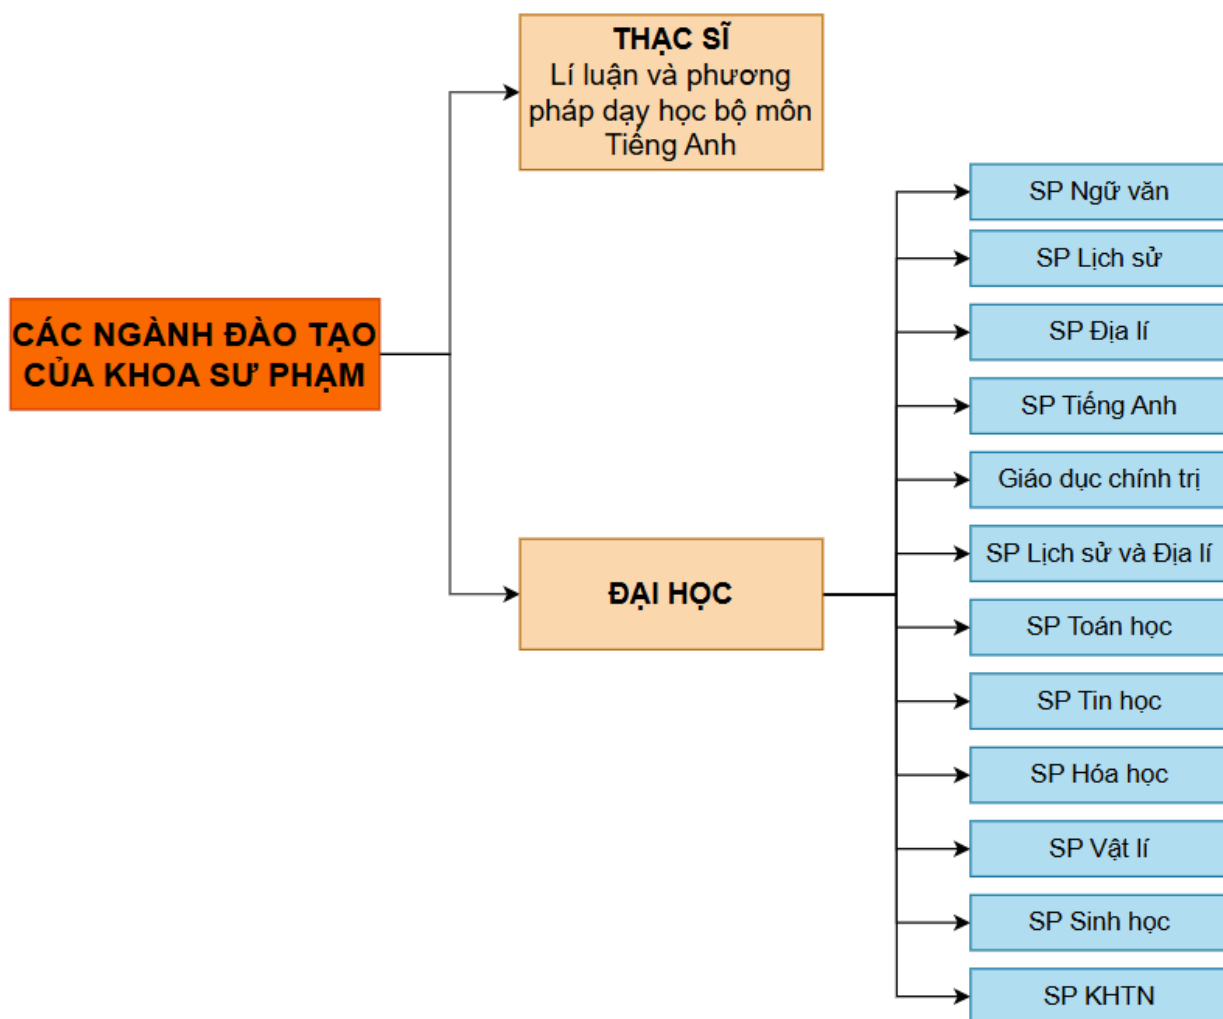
CÁC NGÀNH ĐÀO TẠO CỦA KHOA SƯ PHẠM

THẠC SĨ
Lí luận và phương pháp dạy học bộ môn Tiếng Anh

ĐẠI HỌC

SP Ngữ văn

SP Lịch sử

SP Địa lí

SP Tiếng Anh

Giáo dục chính trị

SP Lịch sử và Địa lí

SP Toán học

SP Tin học

SP Hóa học

SP Vật lí

SP Sinh học

SP KHTN